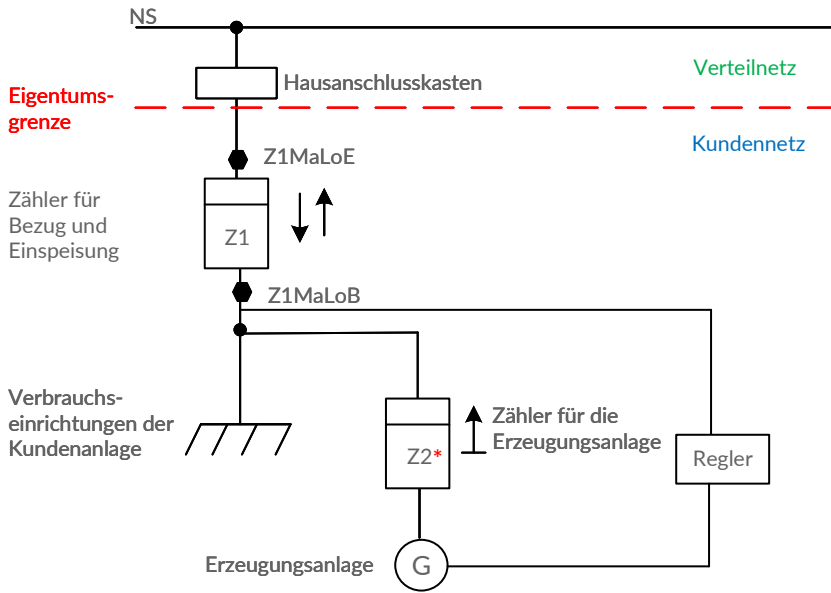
NS

Hausanschlusskasten

Verteilnetz

Eigentumsgrenze

Kundennetz

Z1MaLoE

Zähler für Bezug und Einspeisung

Z1

Z1MaLoB

Verbrauchseinrichtungen der Kundenanlage

Zähler für die Erzeugungsanlage

Z2*

Regler

Erzeugungsanlage

G